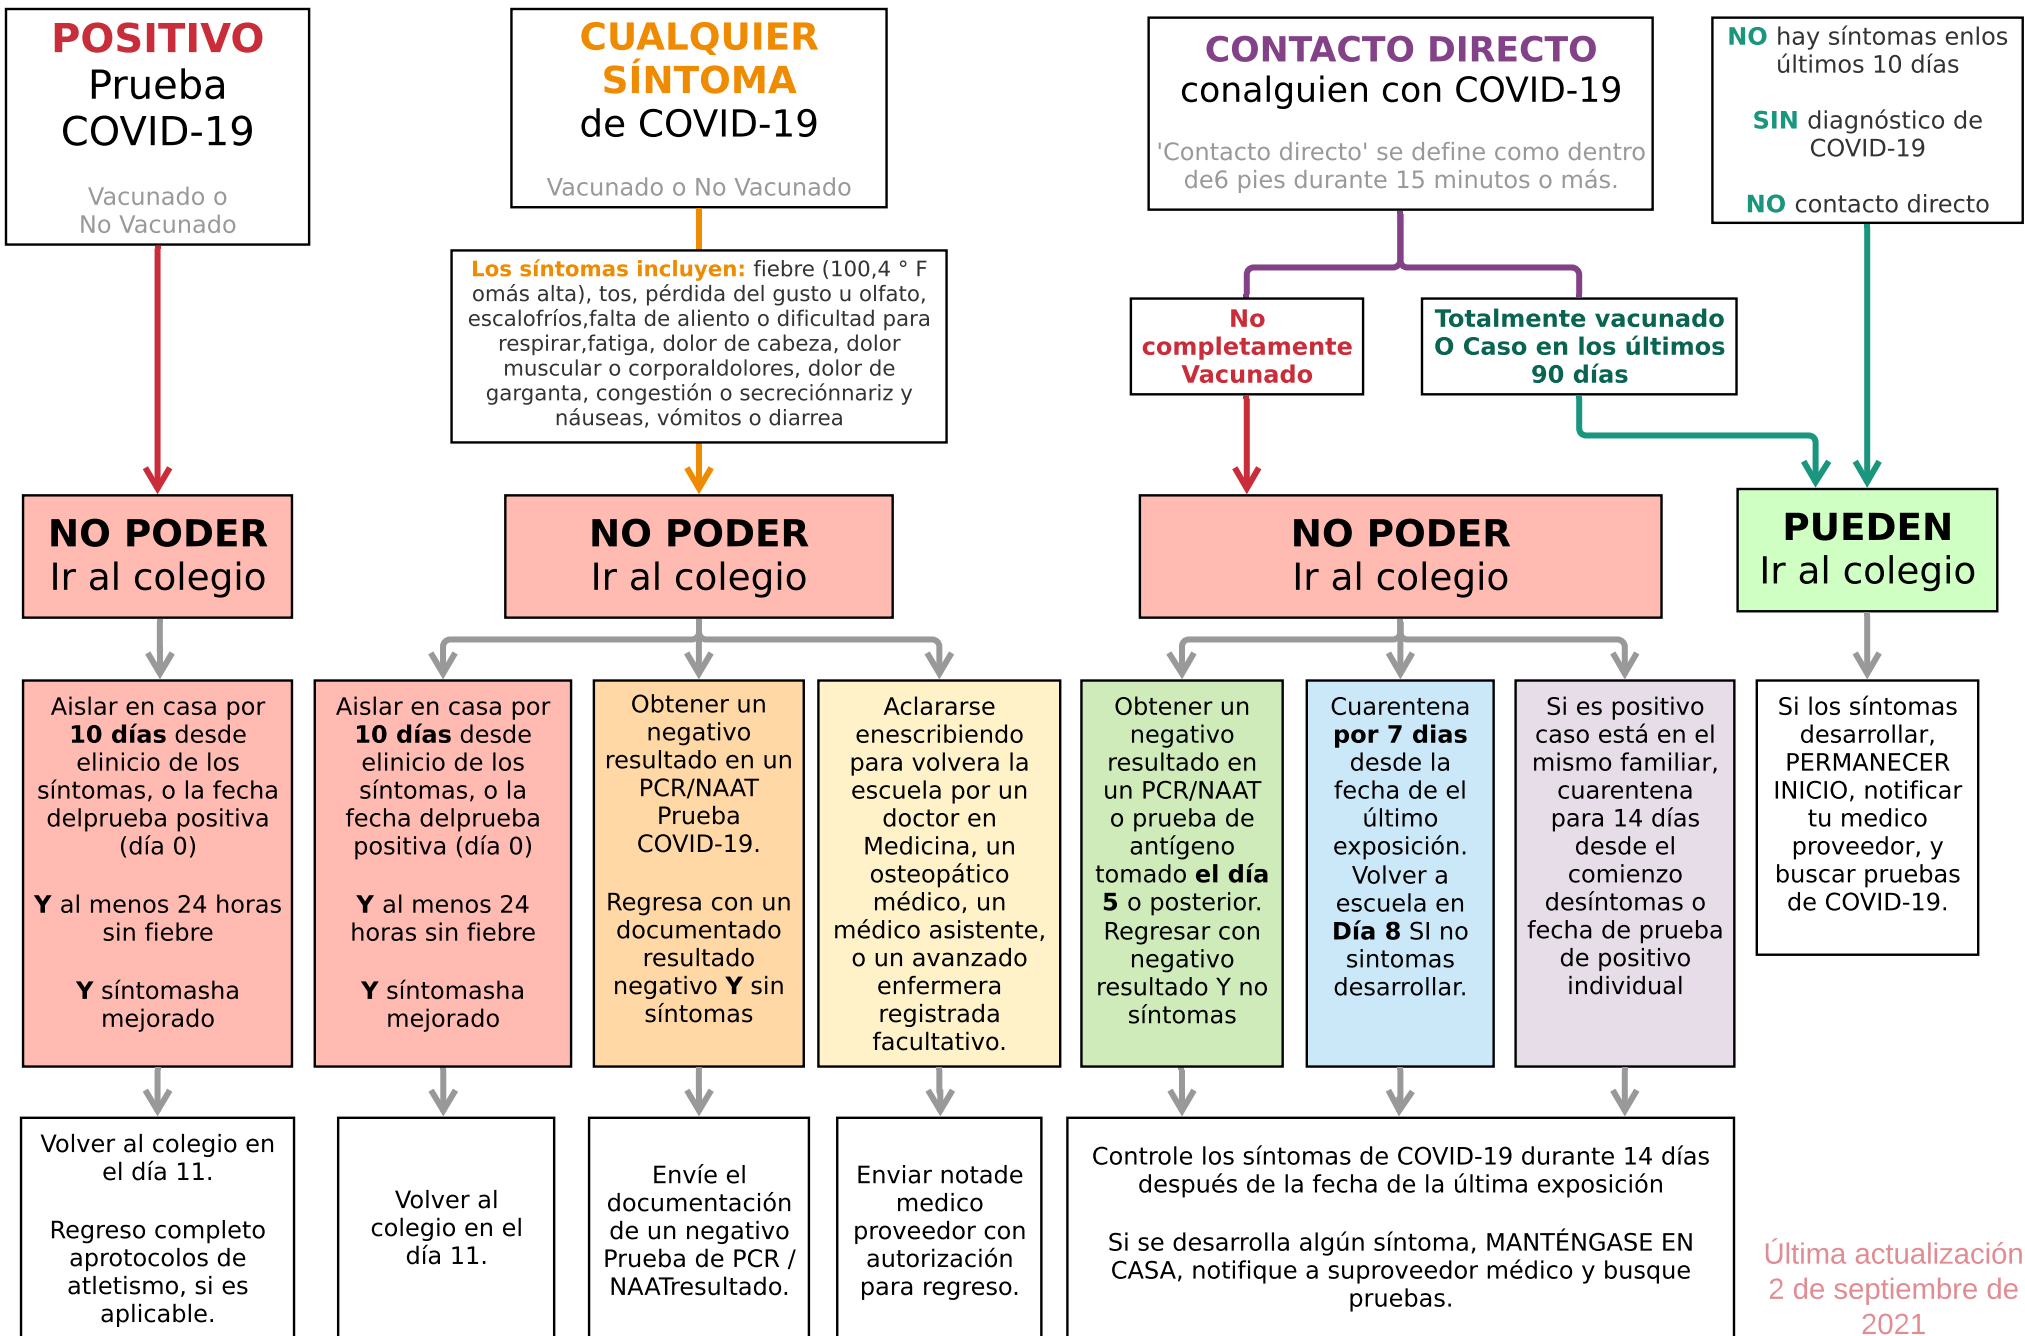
POSITIVO
Prueba
COVID-19

Vacunado o
No Vacunado

CUALQUIER
SÍNTOMA
de COVID-19

Vacunado o No Vacunado

Los síntomas incluyen: fiebre (100,4 ° F omás alta), tos, pérdida del gusto u olfato, escalofríos,falta de aliento o dificultad para respirar,fatiga, dolor de cabeza, dolor muscular o corporaldolores, dolor de garganta, congestión o secreciónnariz y náuseas, vómitos o diarrea

CONTACTO DIRECTO
conalguien con COVID-19

'Contacto directo' se define como dentro de6 pies durante 15 minutos o más.

NO hay síntomas enlos últimos 10 días

SIN diagnóstico de COVID-19

NO contacto directo

No completamente Vacunado

Totalmente vacunado O Caso en los últimos 90 días

NO PODER
Ir al colegio

NO PODER
Ir al colegio

NO PODER
Ir al colegio

PUEDEN
Ir al colegio

Aislar en casa por 10 días desde elinicio de los síntomas, o la fecha delprueba positiva (día 0)

Y al menos 24 horas sin fiebre

Y síntomasha mejorado

Aislar en casa por 10 días desde elinicio de los síntomas, o la fecha delprueba positiva (día 0)

Y al menos 24 horas sin fiebre

Y síntomasha mejorado

Obtener un negativo resultado en un PCR/NAAT Prueba COVID-19.

Regresa con un documentado resultado negativo Y sin síntomas

Aclararse enescribiendo para volvera la escuela por un doctor en Medicina, un osteopático médico, un médico asistente, o un avanzado enfermera registrada facultativo.

Obtener un negativo resultado en un PCR/NAAT o prueba de antígeno tomado el día 5 o posterior. Regresar con negativo resultado Y no síntomas

Cuarentena por 7 dias desde la fecha de el último exposición. Volver a escuela en Día 8 SI no sintomas desarrollar.

Si es positivo caso está en el mismo familiar, cuarentena para 14 días desde el comienzo desíntomas o fecha de prueba de positivo individual

Si los síntomas desarrollar, PERMANECER INICIO, notificar tu medico proveedor, y buscar pruebas de COVID-19.

Volver al colegio en el día 11.

Regreso completo aprotocolos de atletismo, si es aplicable.

Volver al colegio en el día 11.

Envíe el documentación de un negativo Prueba de PCR / NAATresultado.

Enviar notade medico proveedor con autorización para regreso.

Controle los síntomas de COVID-19 durante 14 días después de la fecha de la última exposición

Si se desarrolla algún síntoma, MANTÉNGASE EN CASA, notifique a suproveedor médico y busque pruebas.

Última actualización 2 de septiembre de 2021